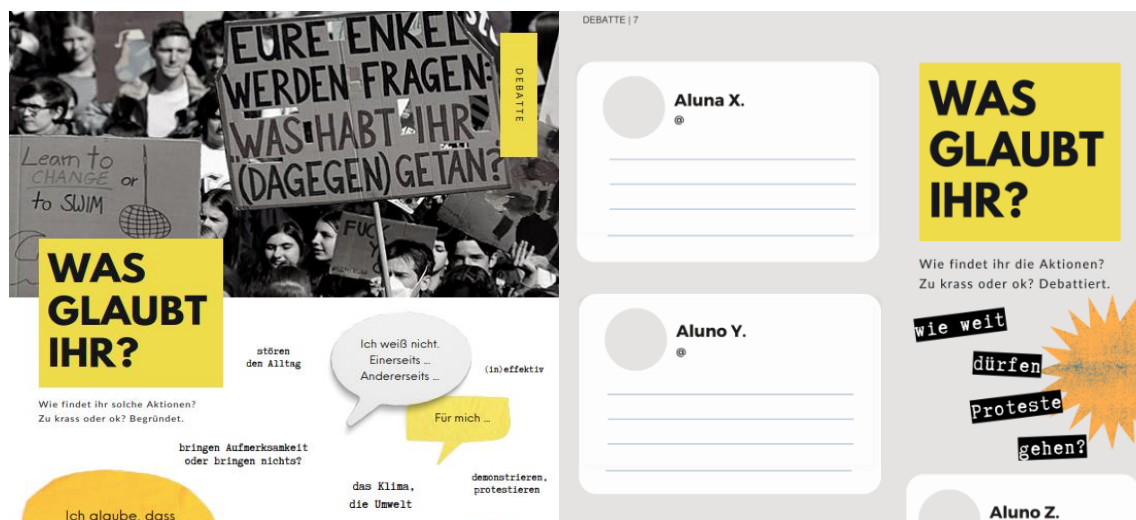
EURE ENKEL WERDEN FRAGEN: WAS HABT IHR (DAGEGEN) GETAN?

Learn to CHANGE or to SWIM

FUC

DEBATTE

WAS GLAUBT IHR?

Wie findet ihr solche Aktionen? Zu krass oder ok? Begründet.

stören den Alltag

Ich weiß nicht. Einerseits ... Andererseits ...

(in)effektiv

Für mich ...

bringen Aufmerksamkeit oder bringen nichts?

das Klima, die Umwelt

demonstrieren, protestieren

Ich glaube, dass

DEBATTE | 7

Aluna X.
@

Aluno Y.
@

Aluno Z.

WAS GLAUBT IHR?

Wie findet ihr die Aktionen? Zu krass oder ok? Debattiert.

wie weit dürfen Proteste gehen?